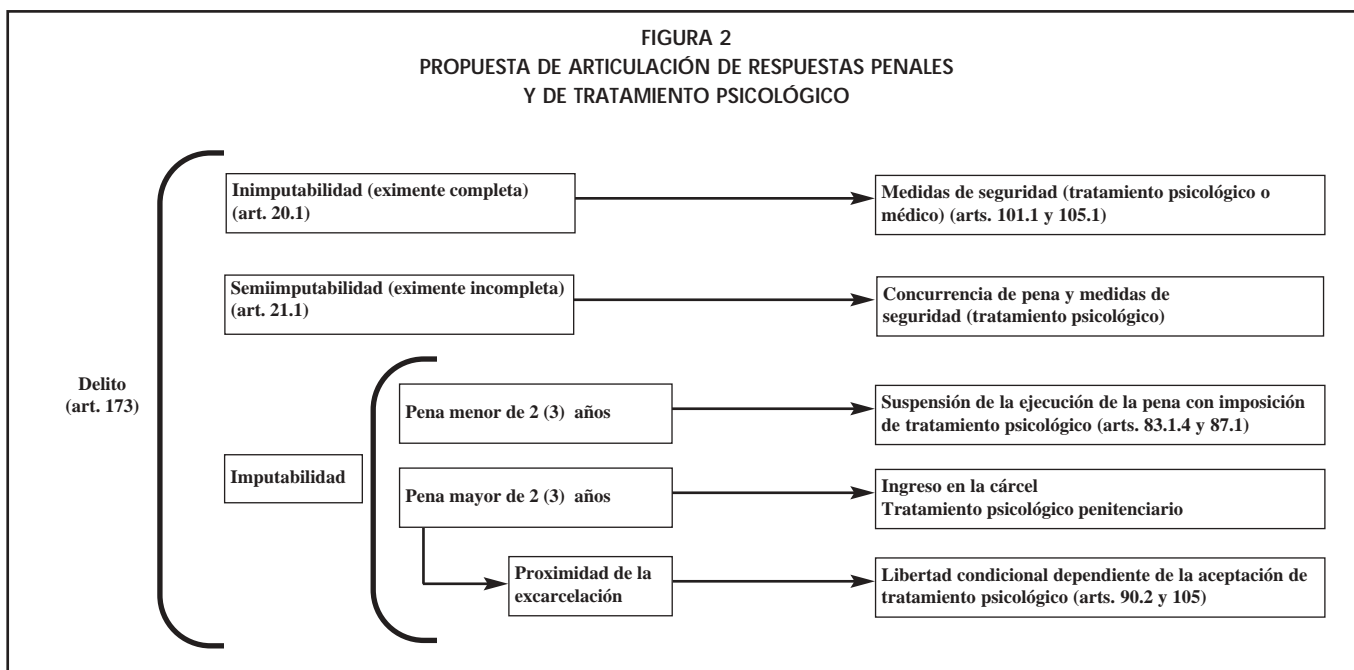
FIGURA 2
PROPUESTA DE ARTICULACIÓN DE RESPUESTAS PENALES
Y DE TRATAMIENTO PSICOLÓGICO

Delito
(art. 173)

Inimputabilidad (eximente completa)
(art. 20.1)

Medidas de seguridad (tratamiento psicológico o médico) (arts. 101.1 y 105.1)

Semiimputabilidad (eximente incompleta)
(art. 21.1)

Concurrencia de pena y medidas de seguridad (tratamiento psicológico)

Imputabilidad

Pena menor de 2 (3) años

Suspensión de la ejecución de la pena con imposición de tratamiento psicológico (arts. 83.1.4 y 87.1)

Pena mayor de 2 (3) años

Ingreso en la cárcel
Tratamiento psicológico penitenciario

Proximidad de la excarcelación

Libertad condicional dependiente de la aceptación de tratamiento psicológico (arts. 90.2 y 105)